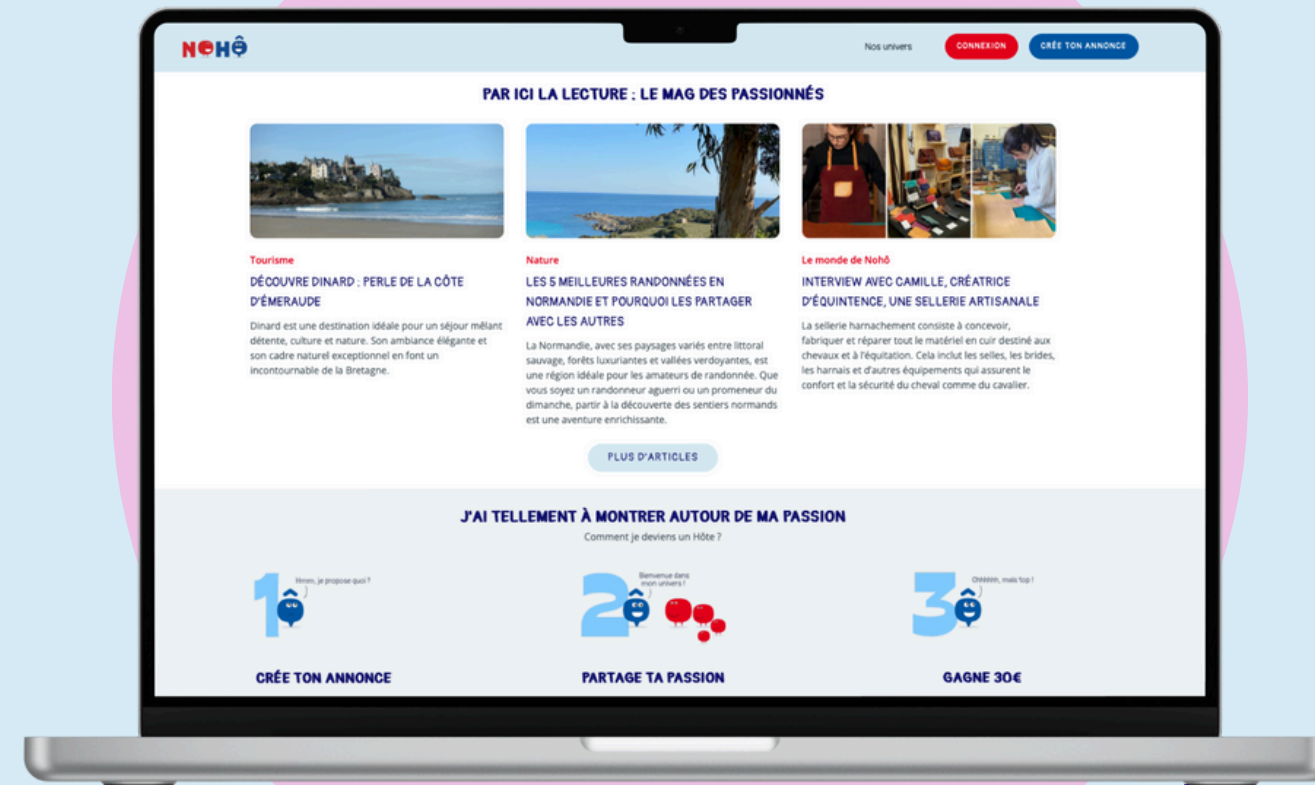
NOHÔ

Nos univers

CONNEXION

CRÉE TON ANNONCE

PAR ICI LA LECTURE : LE MAG DES PASSIONNÉS

Tourisme

DÉCOUVRE DINARD : PERLE DE LA CÔTE D'ÉMERAUDE

Dinard est une destination idéale pour un séjour mêlant détente, culture et nature. Son ambiance élégante et son cadre naturel exceptionnel en font un incontournable de la Bretagne.

Nature

LES 5 MEILLEURES RANDONNÉES EN NORMANDIE ET POURQUOI LES PARTAGER AVEC LES AUTRES

La Normandie, avec ses paysages variés entre littoral sauvage, forêts luxuriantes et vallées verdoyantes, est une région idéale pour les amateurs de randonnée. Que vous soyez un randonneur aguerri ou un promeneur du dimanche, partir à la découverte des sentiers normands est une aventure enrichissante.

Le monde de Nohô

INTERVIEW AVEC CAMILLE, CRÉATRICE D'ÉQUINTENCE, UNE SELLERIE ARTISANALE

La sellerie harnachement consiste à concevoir, fabriquer et réparer tout le matériel en cuir destiné aux chevaux et à l'équitation. Cela inclut les selles, les brides, les harnais et d'autres équipements qui assurent le confort et la sécurité du cheval comme du cavalier.

PLUS D'ARTICLES

J'AI TELLEMENT À MONTRER AUTOUR DE MA PASSION

Comment je deviens un Hôte ?

1

Hmm, je propose quoi ?

CRÉE TON ANNONCE

2

Bienvenue dans mon univers !

PARTAGE TA PASSION

3

Ohhhhh, mais top !

GAGNE 30€